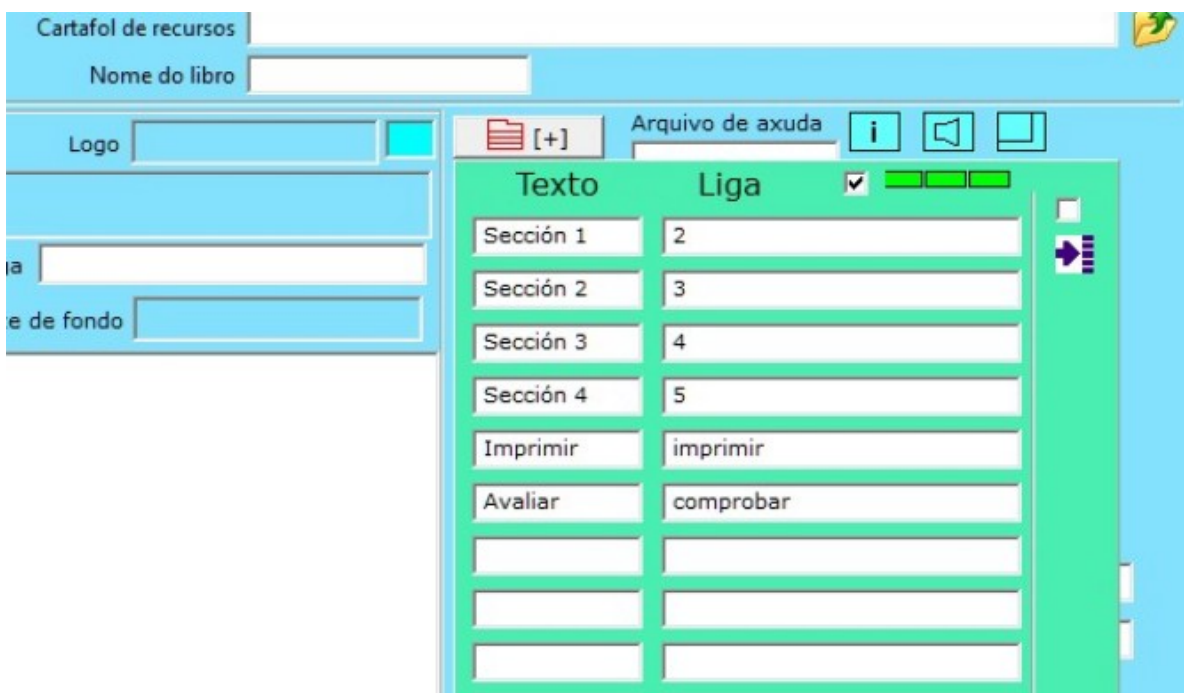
Cartafol de recursos

Nome do libro

Logo

[+]

Arquivo de axuda

i

ıa

e de fondo

| Texto | Liga |
|---|---|
| Sección 1 | 2 |
| Sección 2 | 3 |
| Sección 3 | 4 |
| Sección 4 | 5 |
| Imprimir | imprimir |
| Avaliar | comprobar |
| | |
| | |
| | |